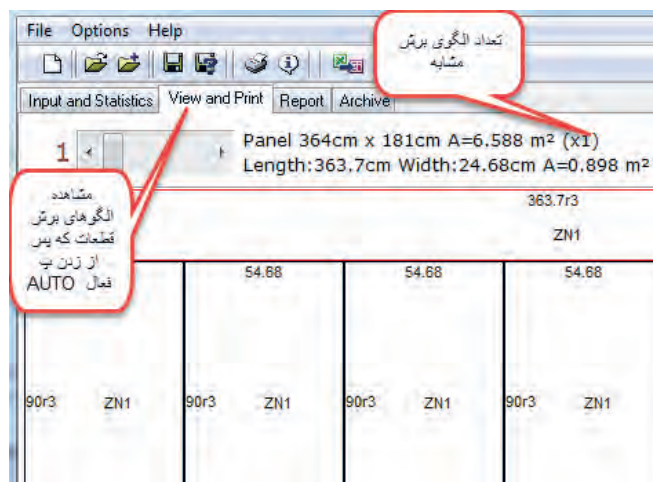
File Options Help

تعداد الگوی برش مشابه

Input and Statistics | View and Print | Report | Archive

1

Panel 364cm x 181cm A=6.588 m² (x1)
Length:363.7cm Width:24.68cm A=0.898 m²

مشاهده الگوهای برش قطعات که پس از زدن پ فعال AUTO

363.7r3

ZN1

54.68 54.68 54.68

90r3 ZN1 90r3 ZN1 90r3 ZN1 90r3 ZN1